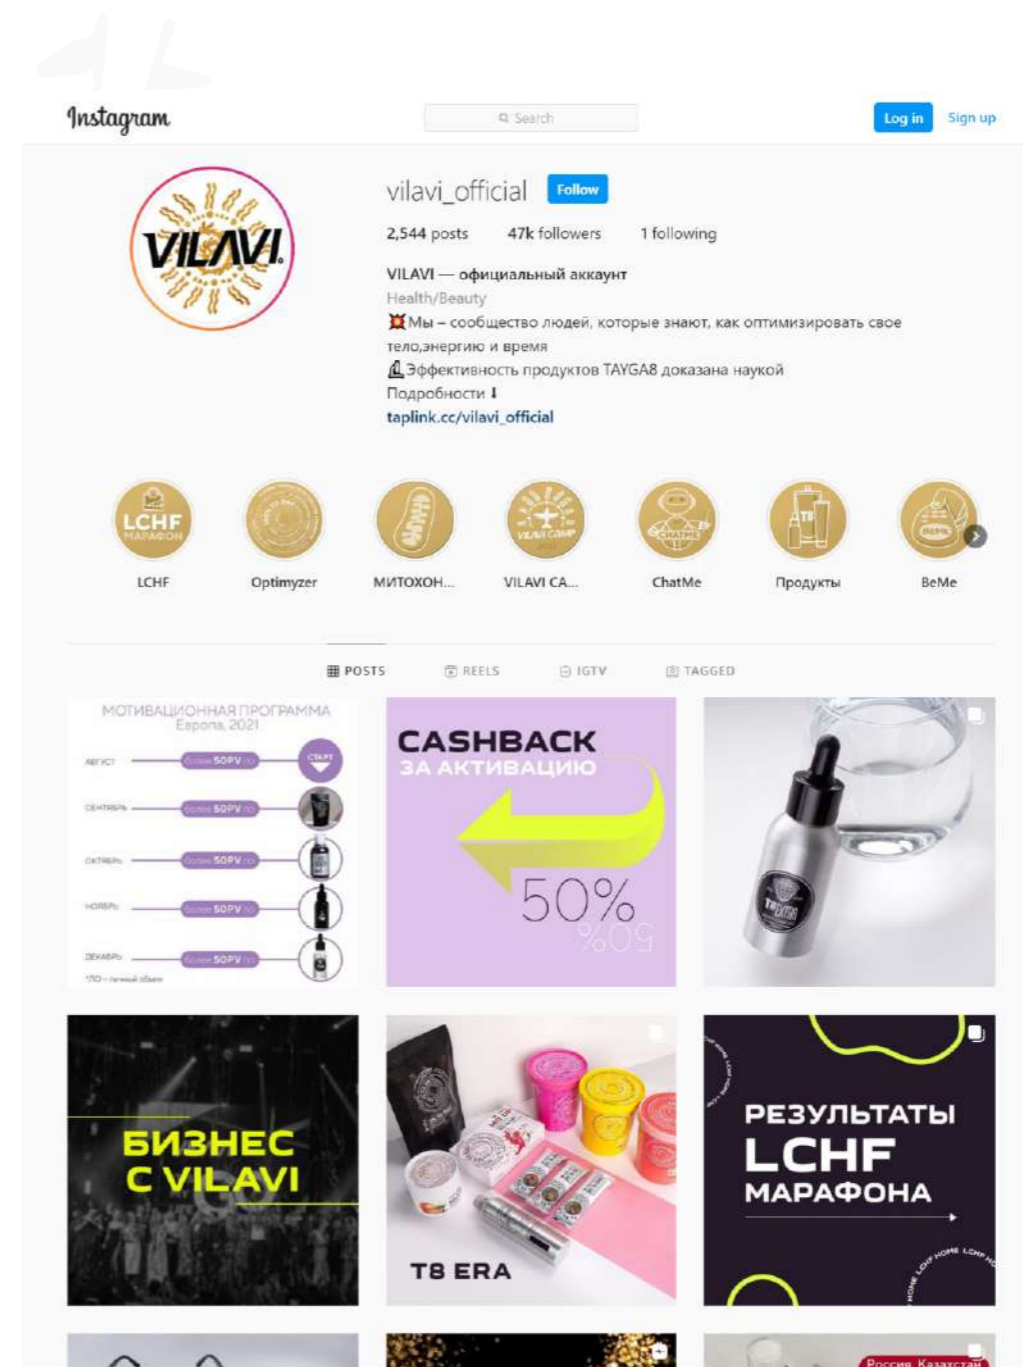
Instagram

Search

Log in Sign up

VILAVI

vilavi_official Follow

2,544 posts 47k followers 1 following

VILAVI — официальный аккаунт
Health/Beauty
💢Мы – сообщество людей, которые знают, как оптимизировать свое тело,энергию и время
🔬Эффективность продуктов TAYGA8 доказана наукой
Подробности ⬇
taplink.cc/vilavi_official

LCHF МАРАФОН

LCHF Optimyzer МИТОХОН... VILAVI CA... ChatMe Продукты BeMe

POSTS REELS IGTV TAGGED

МОТИВАЦИОННАЯ ПРОГРАММА
Европа, 2021

АВГУСТ более 50PV ПО СТАРТ
СЕНТЯБРЬ более 50PV ПО
ОКТЯБРЬ более 50PV ПО
НОЯБРЬ более 50PV ПО
ДЕКАБРЬ более 50PV ПО
*ЛО – личный объем

CASHBACK
ЗА АКТИВАЦИЮ
50%

БИЗНЕС С VILAVI

T8 ERA

РЕЗУЛЬТАТЫ
LCHF
МАРАФОНА

Россия, Казахстан